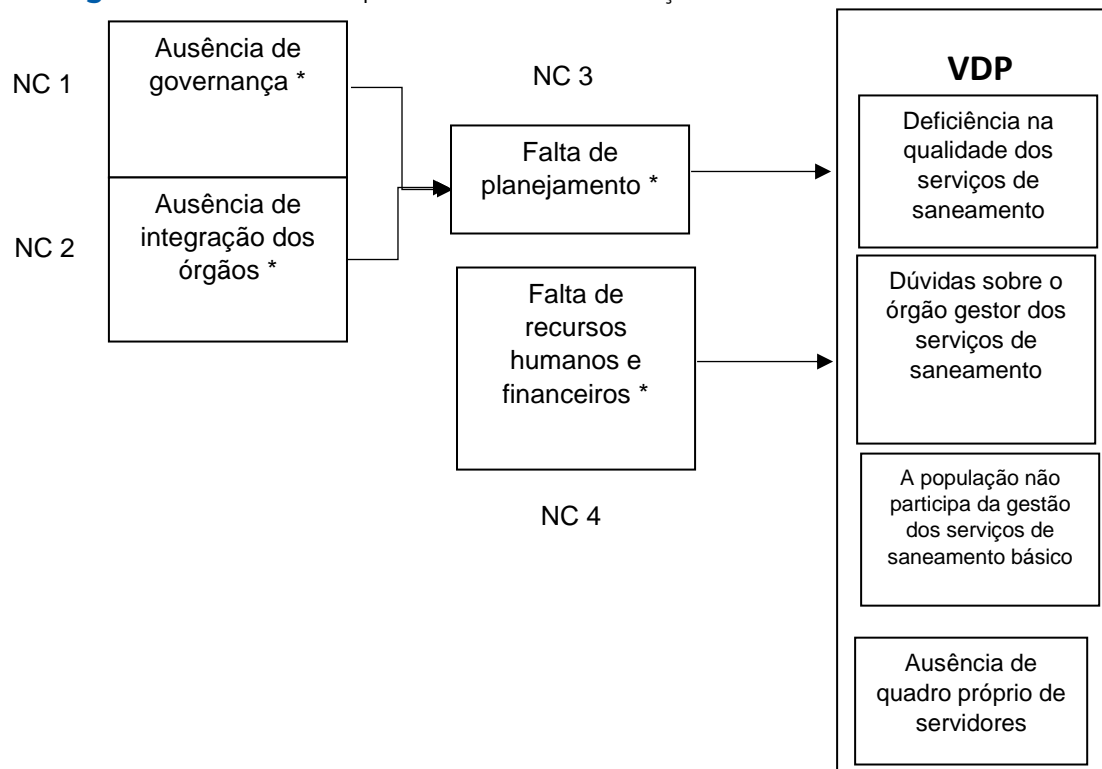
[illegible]

NC 1

Ausência de governança *

NC 2

Ausência de integração dos órgãos *

NC 3

Falta de planejamento *

Falta de recursos humanos e financeiros *

NC 4

VDP

Deficiência na qualidade dos serviços de saneamento

Dúvidas sobre o órgão gestor dos serviços de saneamento

A população não participa da gestão dos serviços de saneamento básico

Ausência de quadro próprio de servidores